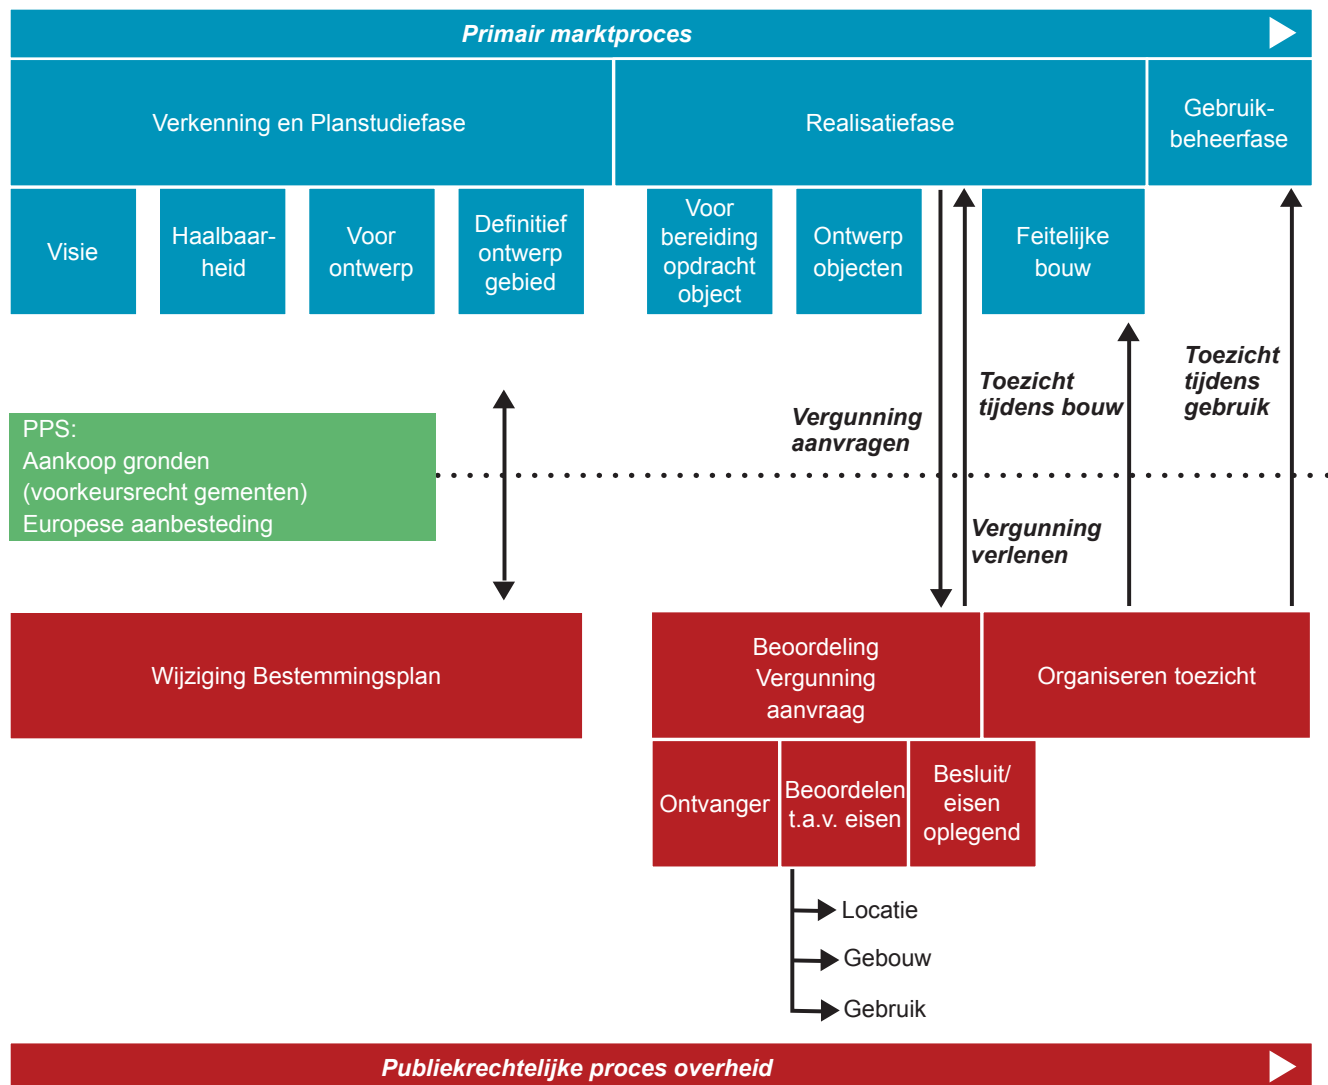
Primair marktproces

Verkenning en Planstudiefase

Realisatiefase

Gebruik-beheerfase

Visie

Haalbaarheid

Voor ontwerp

Definitief ontwerp gebied

Voor bereiding opdracht object

Ontwerp objecten

Feitelijke bouw

Toezicht tijdens gebruik

Toezicht tijdens bouw

Vergunning aanvragen

PPS:
Aankoop gronden
(voorkeursrecht gementen)
Europese aanbesteding

Vergunning verlenen

Wijziging Bestemmingsplan

Beoordeling Vergunning aanvraag

Organiseren toezicht

Ontvanger

Beoordelen t.a.v. eisen

Besluit/ eisen oplegend

Locatie

Gebouw

Gebruik

Publiekrechtelijke proces overheid